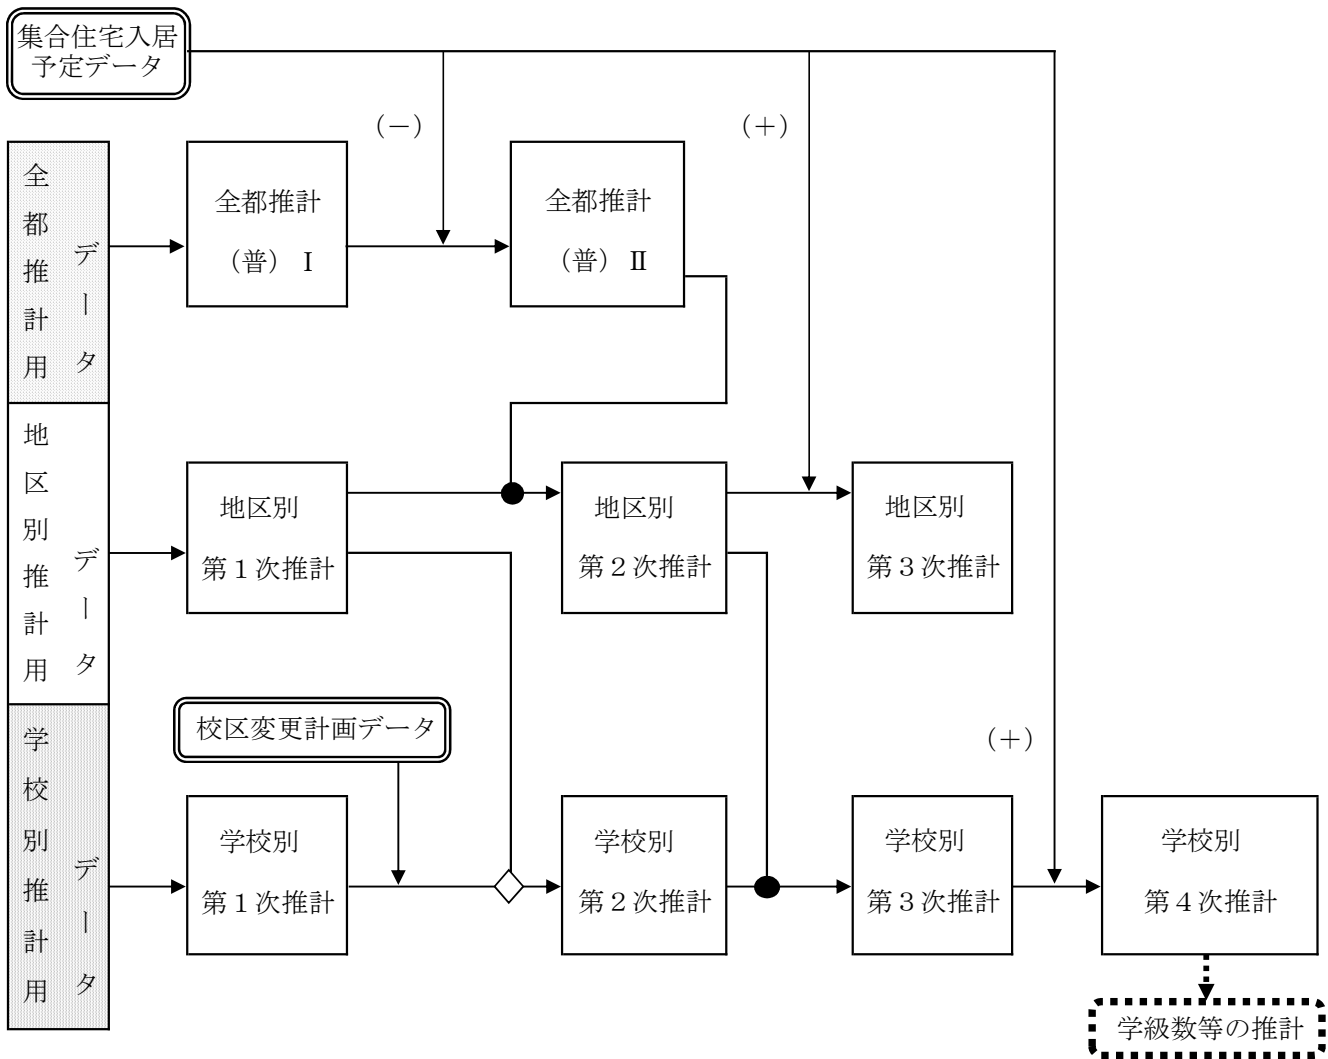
集合住宅入居予定データ

(−)

(+)

全都推計用データ

全都推計（普） I

全都推計（普） II

地区別推計用データ

地区別第１次推計

地区別第２次推計

地区別第３次推計

学校別推計用データ

校区変更計画データ

(+)

学校別第１次推計

学校別第２次推計

学校別第３次推計

学校別第４次推計

学級数等の推計